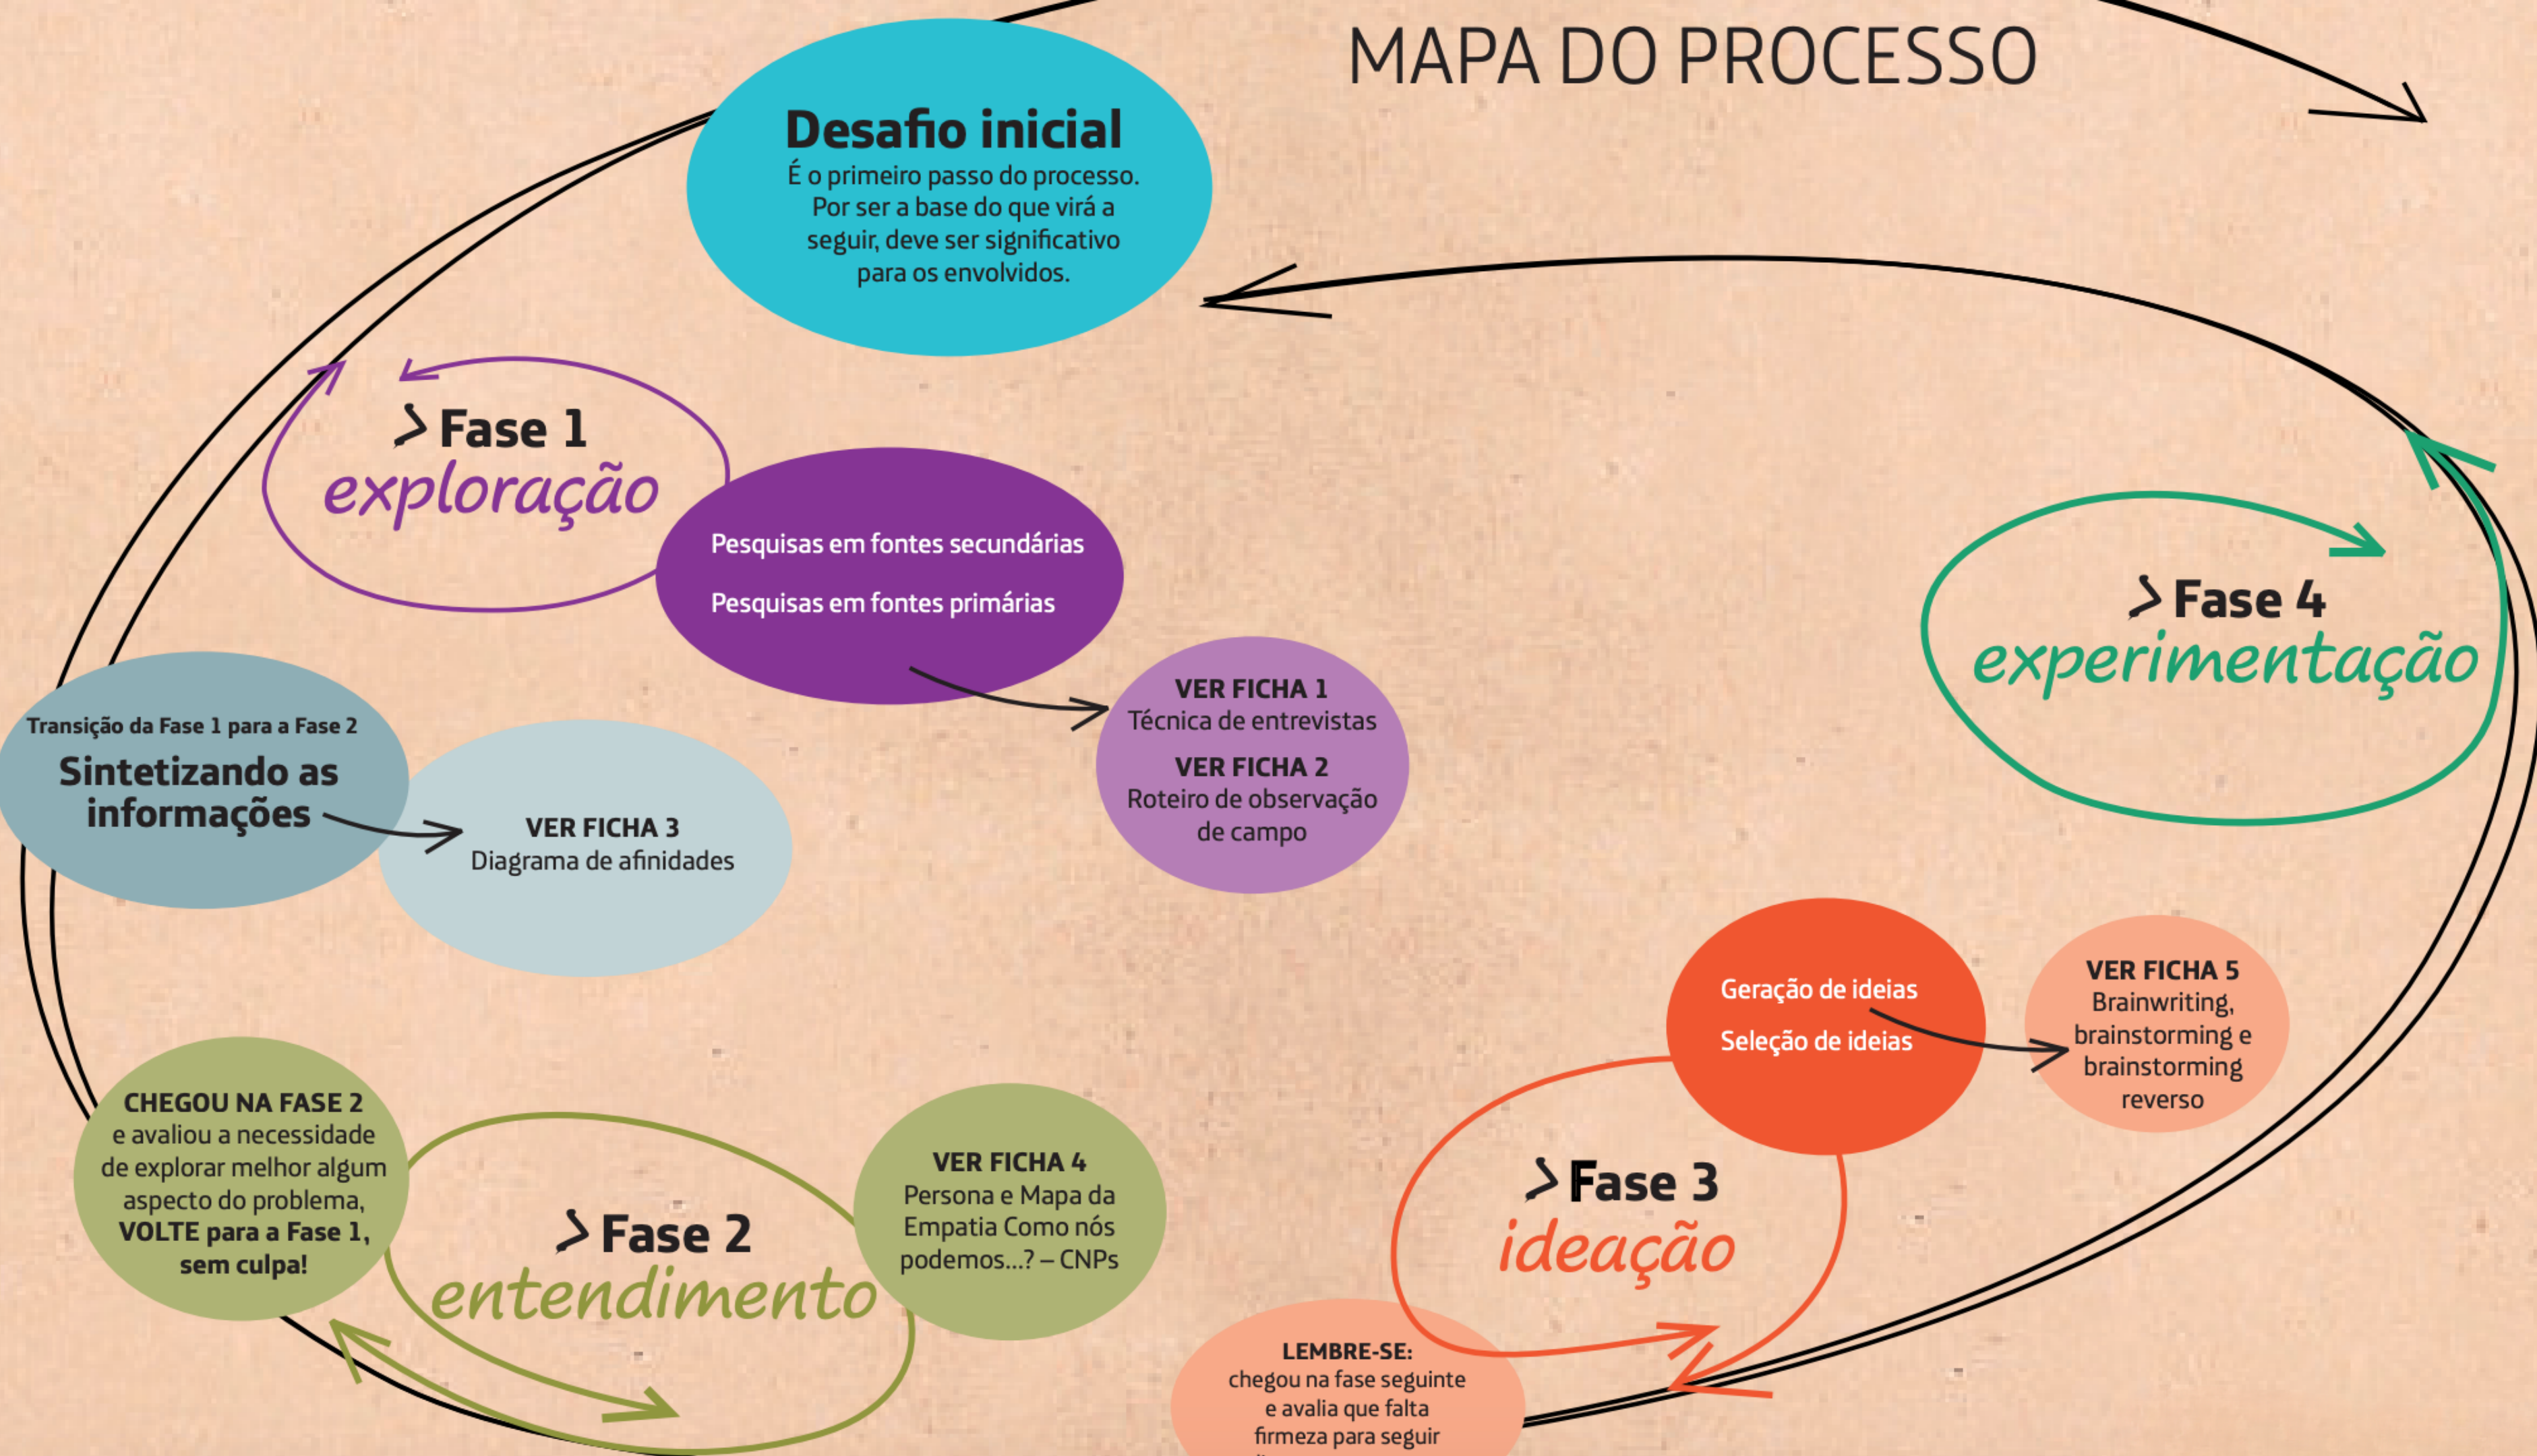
MAPA DO PROCESSO

Desafio inicial
É o primeiro passo do processo. Por ser a base do que virá a seguir, deve ser significativo para os envolvidos.

Fase 1
exploração

Pesquisas em fontes secundárias

Pesquisas em fontes primárias

VER FICHA 1
Técnica de entrevistas

VER FICHA 2
Roteiro de observação de campo

Transição da Fase 1 para a Fase 2
Sintetizando as informações

VER FICHA 3
Diagrama de afinidades

Fase 4
experimentação

CHEGOU NA FASE 2 e avaliou a necessidade de explorar melhor algum aspecto do problema, VOLTE para a Fase 1, sem culpa!

Fase 2
entendimento

VER FICHA 4
Persona e Mapa da Empatia Como nós podemos...? – CNPs

Geração de ideias

Seleção de ideias

VER FICHA 5
Brainwriting, brainstorming e brainstorming reverso

Fase 3
ideação

LEMBRE-SE:
chegou na fase seguinte e avalia que falta firmeza para seguir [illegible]